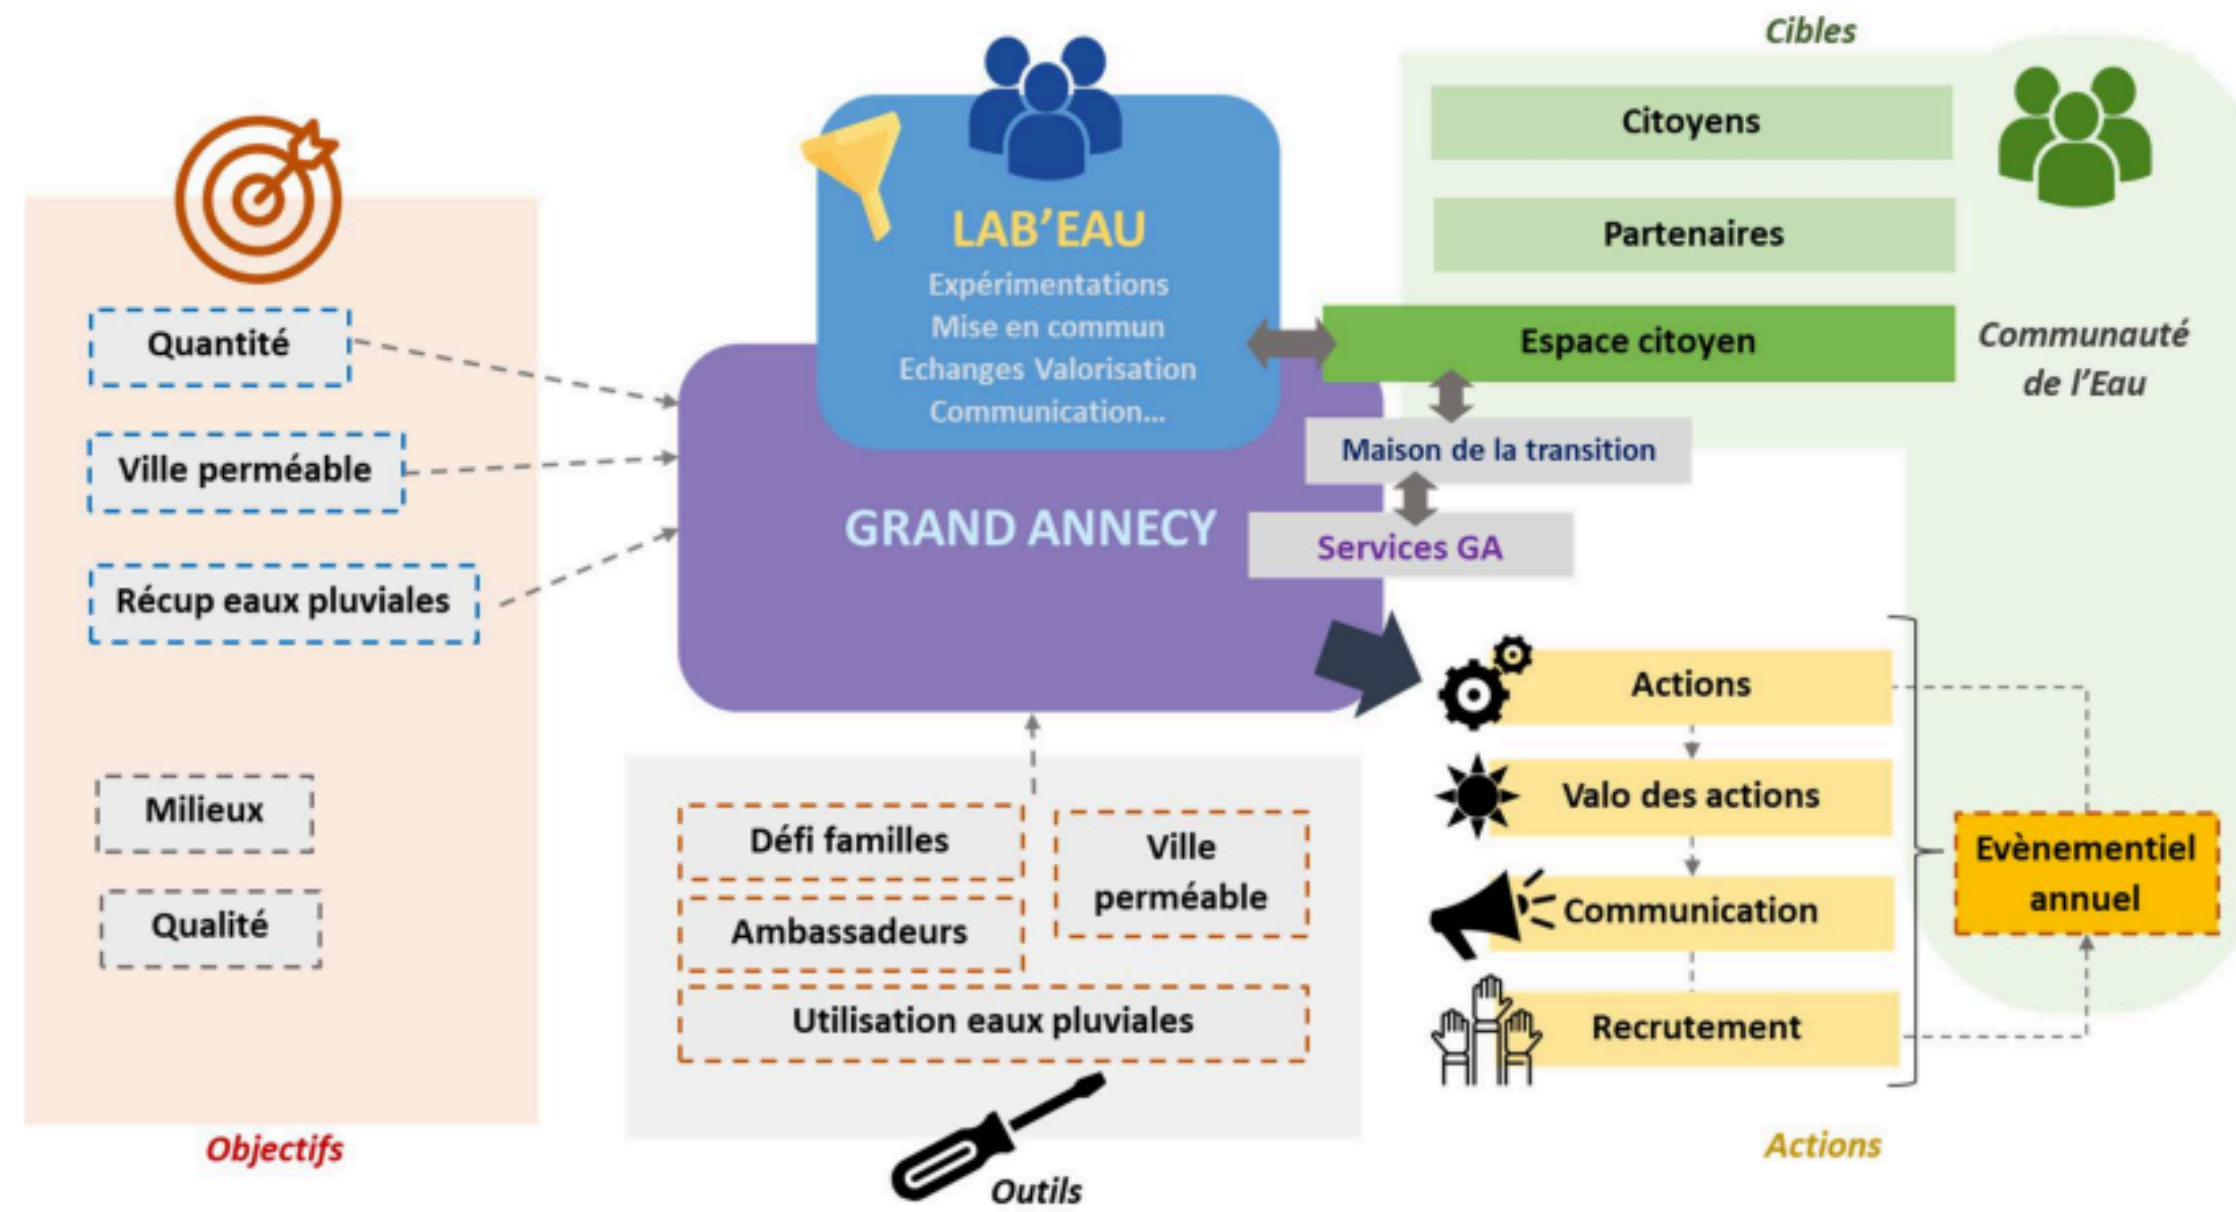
Cibles

Citoyens

Partenaires

LAB'EAU
Expérimentations
Mise en commun
Echanges Valorisation
Communication...

Espace citoyen

Communauté de l'Eau

Maison de la transition

Services GA

GRAND ANNECY

Quantité

Ville perméable

Récup eaux pluviales

Milieux

Qualité

Objectifs

Défi familles

Ville perméable

Ambassadeurs

Utilisation eaux pluviales

Outils

Actions

Valo des actions

Communication

Recrutement

Evènementiel annuel

Actions